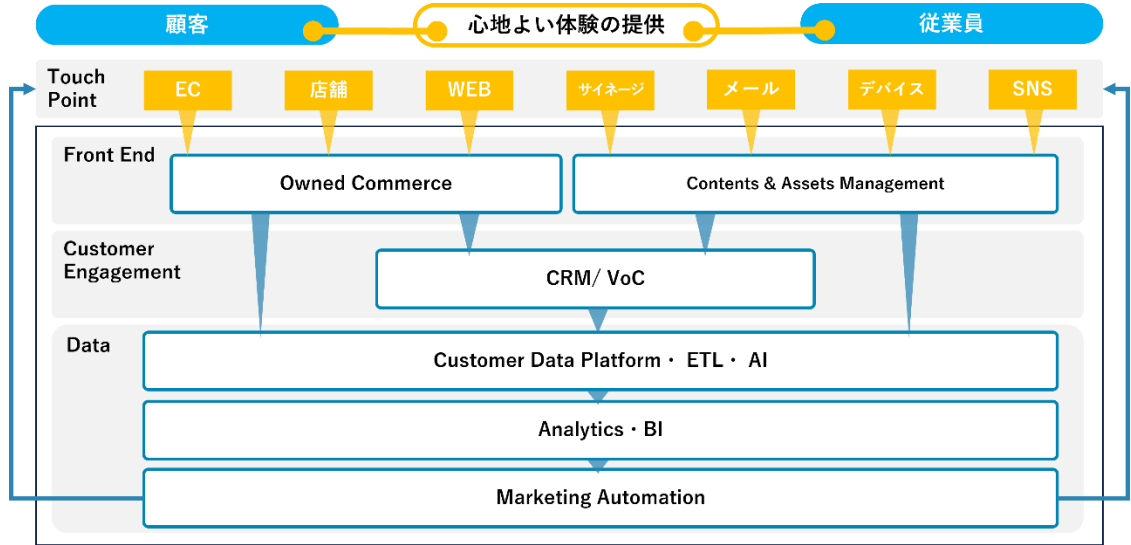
顧客

心地よい体験の提供

従業員

Touch Point

EC

店舗

WEB

サイネージ

メール

デバイス

SNS

Front End

Owned Commerce

Contents & Assets Management

Customer Engagement

CRM/ VoC

Data

Customer Data Platform・ ETL・ AI

Analytics・BI

Marketing Automation